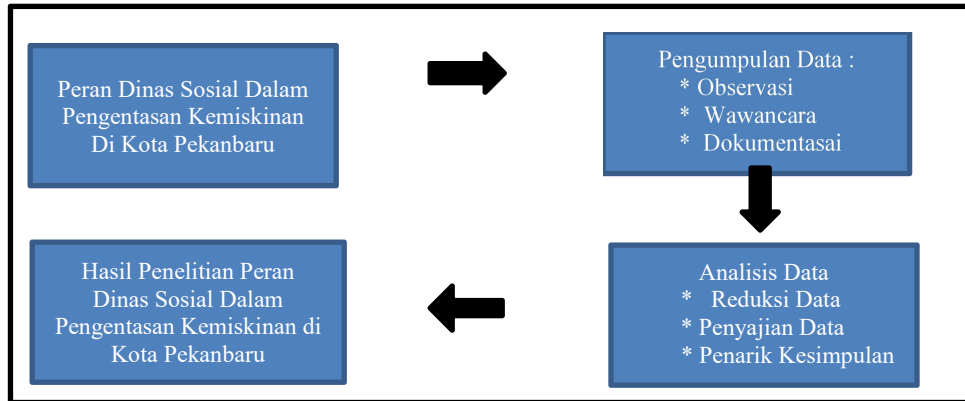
Peran Dinas Sosial Dalam Pengentasan Kemiskinan Di Kota Pekanbaru

Pengumpulan Data :
* Observasi
* Wawancara
* Dokumentasai

Analisis Data
* Reduksi Data
* Penyajian Data
* Penarik Kesimpulan

Hasil Penelitian Peran Dinas Sosial Dalam Pengentasan Kemiskinan di Kota Pekanbaru